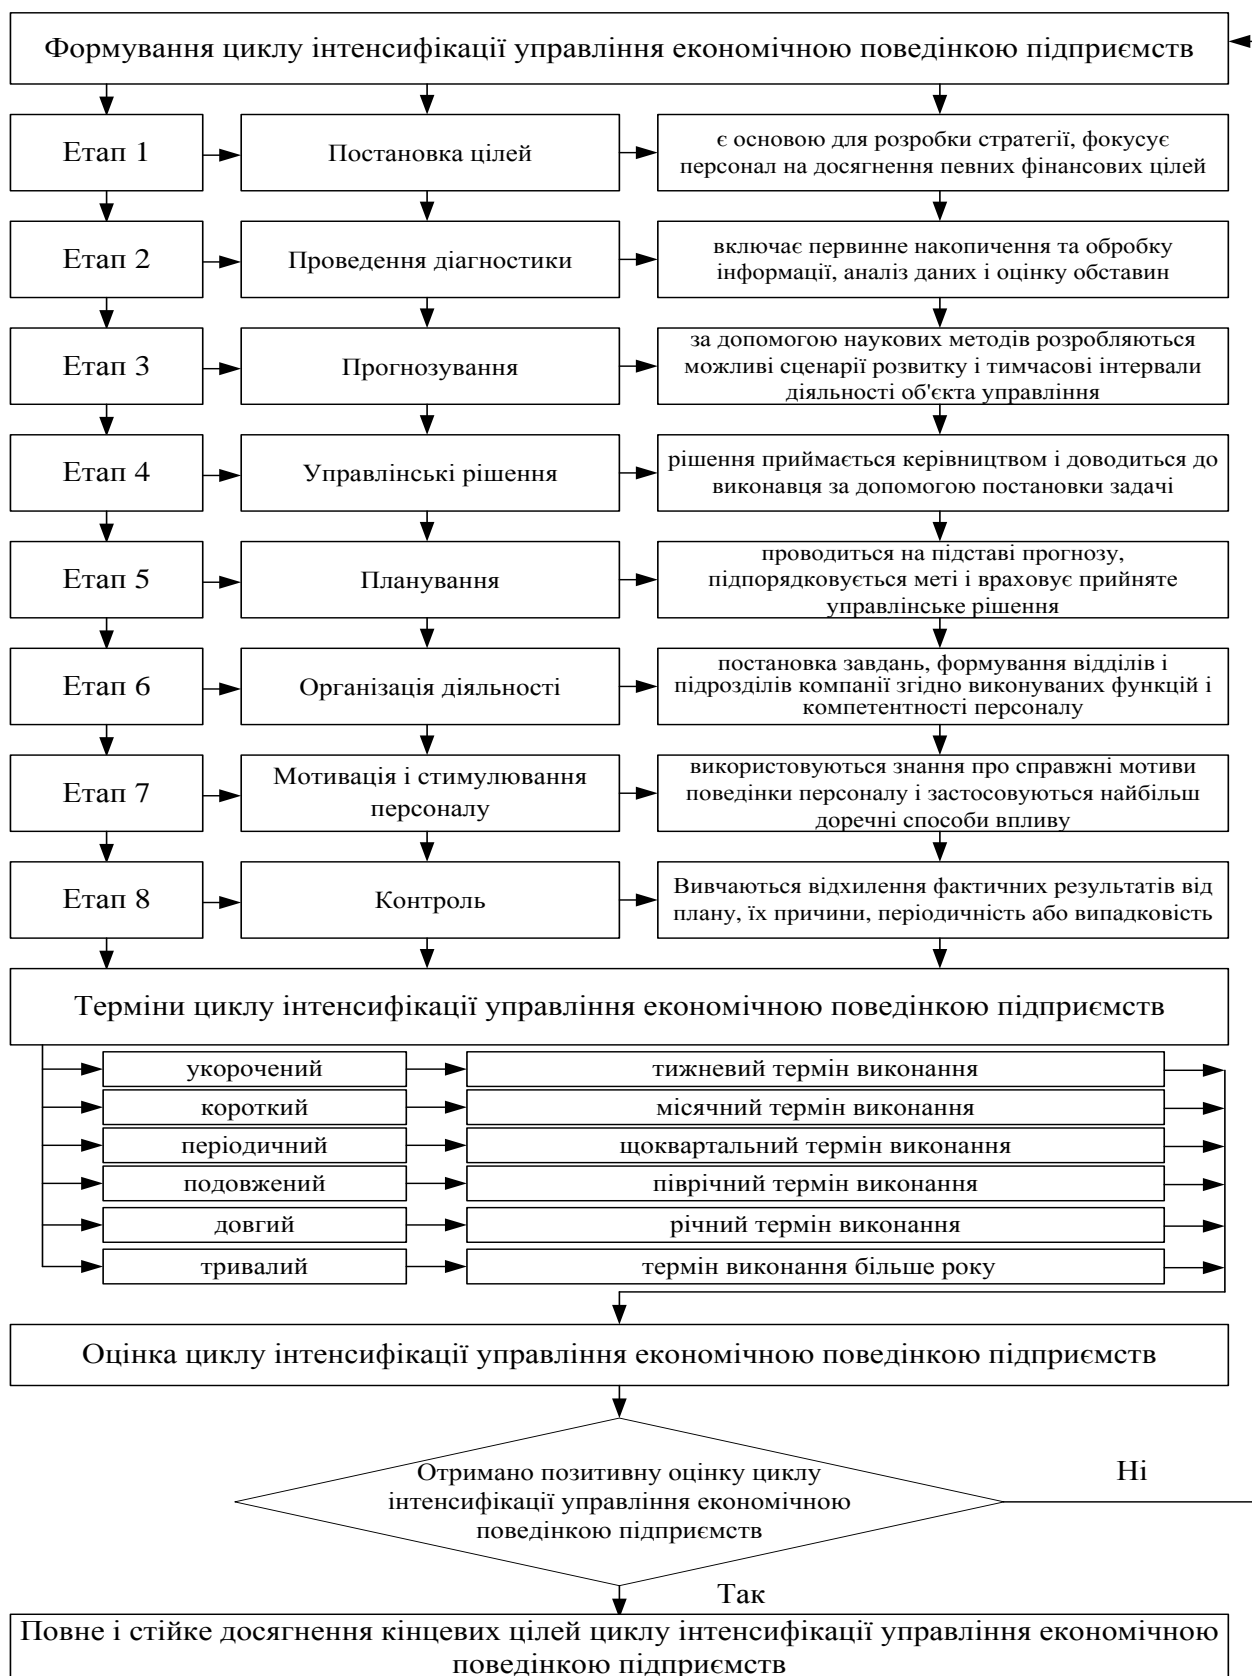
Формування циклу інтенсифікації управління економічною поведінкою підприємств

Етап 1

Постановка цілей

є основою для розробки стратегії, фокусує персонал на досягнення певних фінансових цілей

Етап 2

Проведення діагностики

включає первинне накопичення та обробку інформації, аналіз даних і оцінку обставин

Етап 3

Прогнозування

за допомогою наукових методів розробляються можливі сценарії розвитку і тимчасові інтервали діяльності об'єкта управління

Етап 4

Управлінські рішення

рішення приймається керівництвом і доводиться до виконавця за допомогою постановки задачі

Етап 5

Планування

проводиться на підставі прогнозу, підпорядковується меті і враховує прийняте управлінське рішення

Етап 6

Організація діяльності

постановка завдань, формування відділів і підрозділів компанії згідно виконуваних функцій і компетентності персоналу

Етап 7

Мотивація і стимулювання персоналу

використовуються знання про справжні мотиви поведінки персоналу і застосовуються найбільш доречні способи впливу

Етап 8

Контроль

Вивчаються відхилення фактичних результатів від плану, їх причини, періодичність або випадковість

Терміни циклу інтенсифікації управління економічною поведінкою підприємств

укорочений

тижневий термін виконання

короткий

місячний термін виконання

періодичний

щоквартальний термін виконання

подовжений

піврічний термін виконання

довгий

річний термін виконання

тривалий

термін виконання більше року

Оцінка циклу інтенсифікації управління економічною поведінкою підприємств

Отримано позитивну оцінку циклу інтенсифікації управління економічною поведінкою підприємств

Ні

Так

Повне і стійке досягнення кінцевих цілей циклу інтенсифікації управління економічною поведінкою підприємств